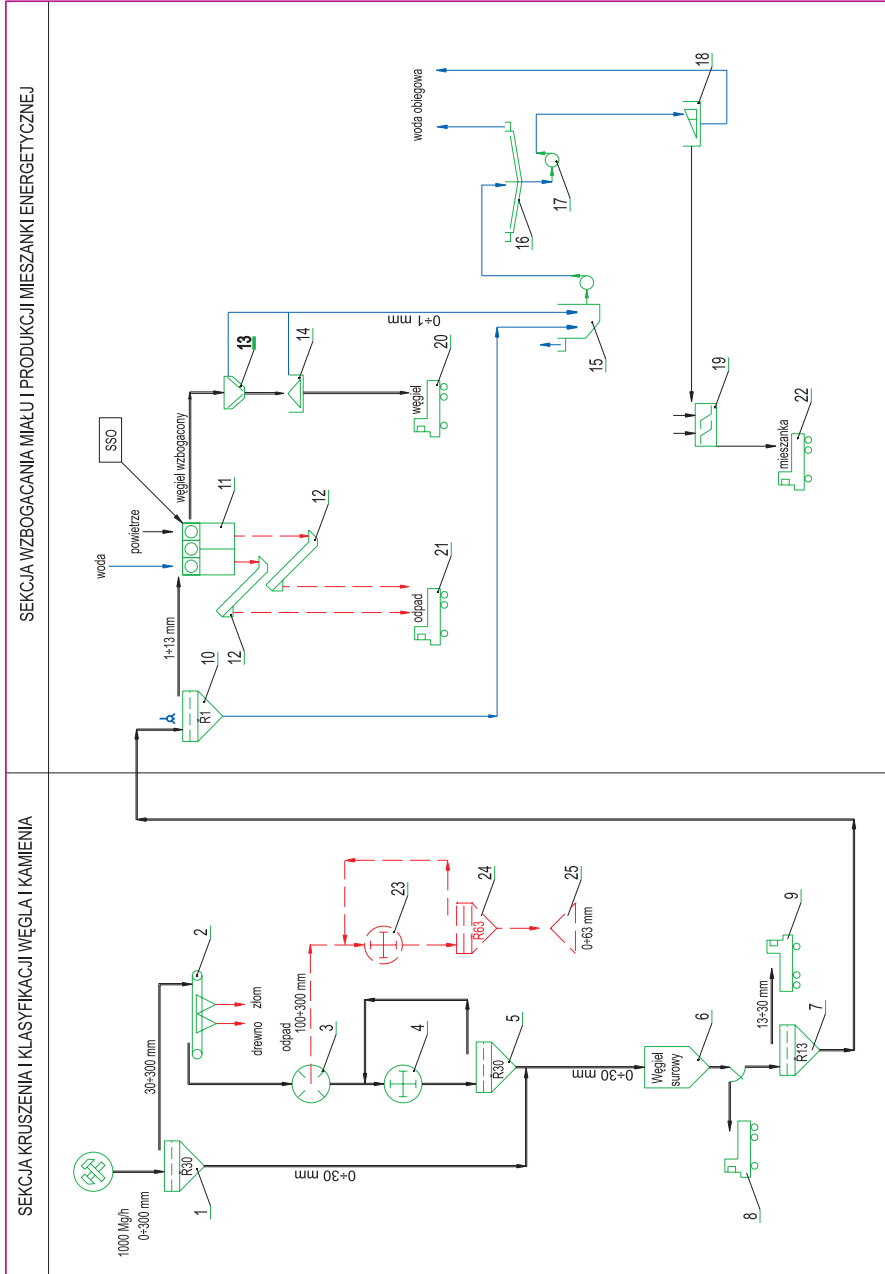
SEKCJA KRUSZENIA I KLASYFIKACJI WĘGLA I KAMIENIA

1000 Mg/h
0÷300 mm

R30

1

30÷300 mm

0÷30 mm

2

drewno

złom

odpad
100÷300 mm

3

4

R30

5

0÷30 mm

23

24

R63

25

0÷63 mm

Węgiel surowy

6

8

R13

7

13÷30 mm

9

SEKCJA WZBOGACANIA MIAŁU I PRODUKCJI MIESZANKI ENERGETYCZNEJ

R1

10

1÷13 mm

woda

powietrze

SSO

11

węgiel wzbogacony

12

12

odpad

21

13

14

węgiel

20

0÷1 mm

15

16

17

woda obiegowa

18

19

mieszanka

22